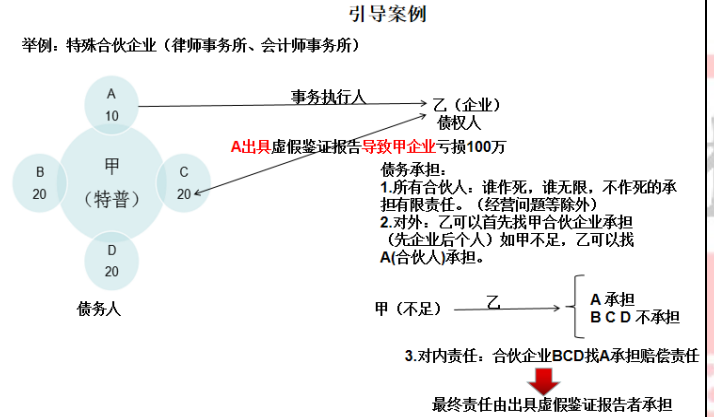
引导案例

举例：特殊合伙企业（律师事务所、会计师事务所）

A
10

B
20

甲
（特普）

C
20

D
20

债务人

事务执行人

乙（企业）
债权人

A出具虚假鉴证报告导致甲企业亏损100万

债务承担：
1.所有合伙人：谁作死，谁无限，不作死的承担有限责任。（经营问题等除外）
2.对外：乙可以首先找甲合伙企业承担（先企业后个人）如甲不足，乙可以找A(合伙人)承担。

甲（不足）

乙

A 承担
B C D 不承担

3.对内责任：合伙企业BCD找A承担赔偿责任

最终责任由出具虚假鉴证报告者承担